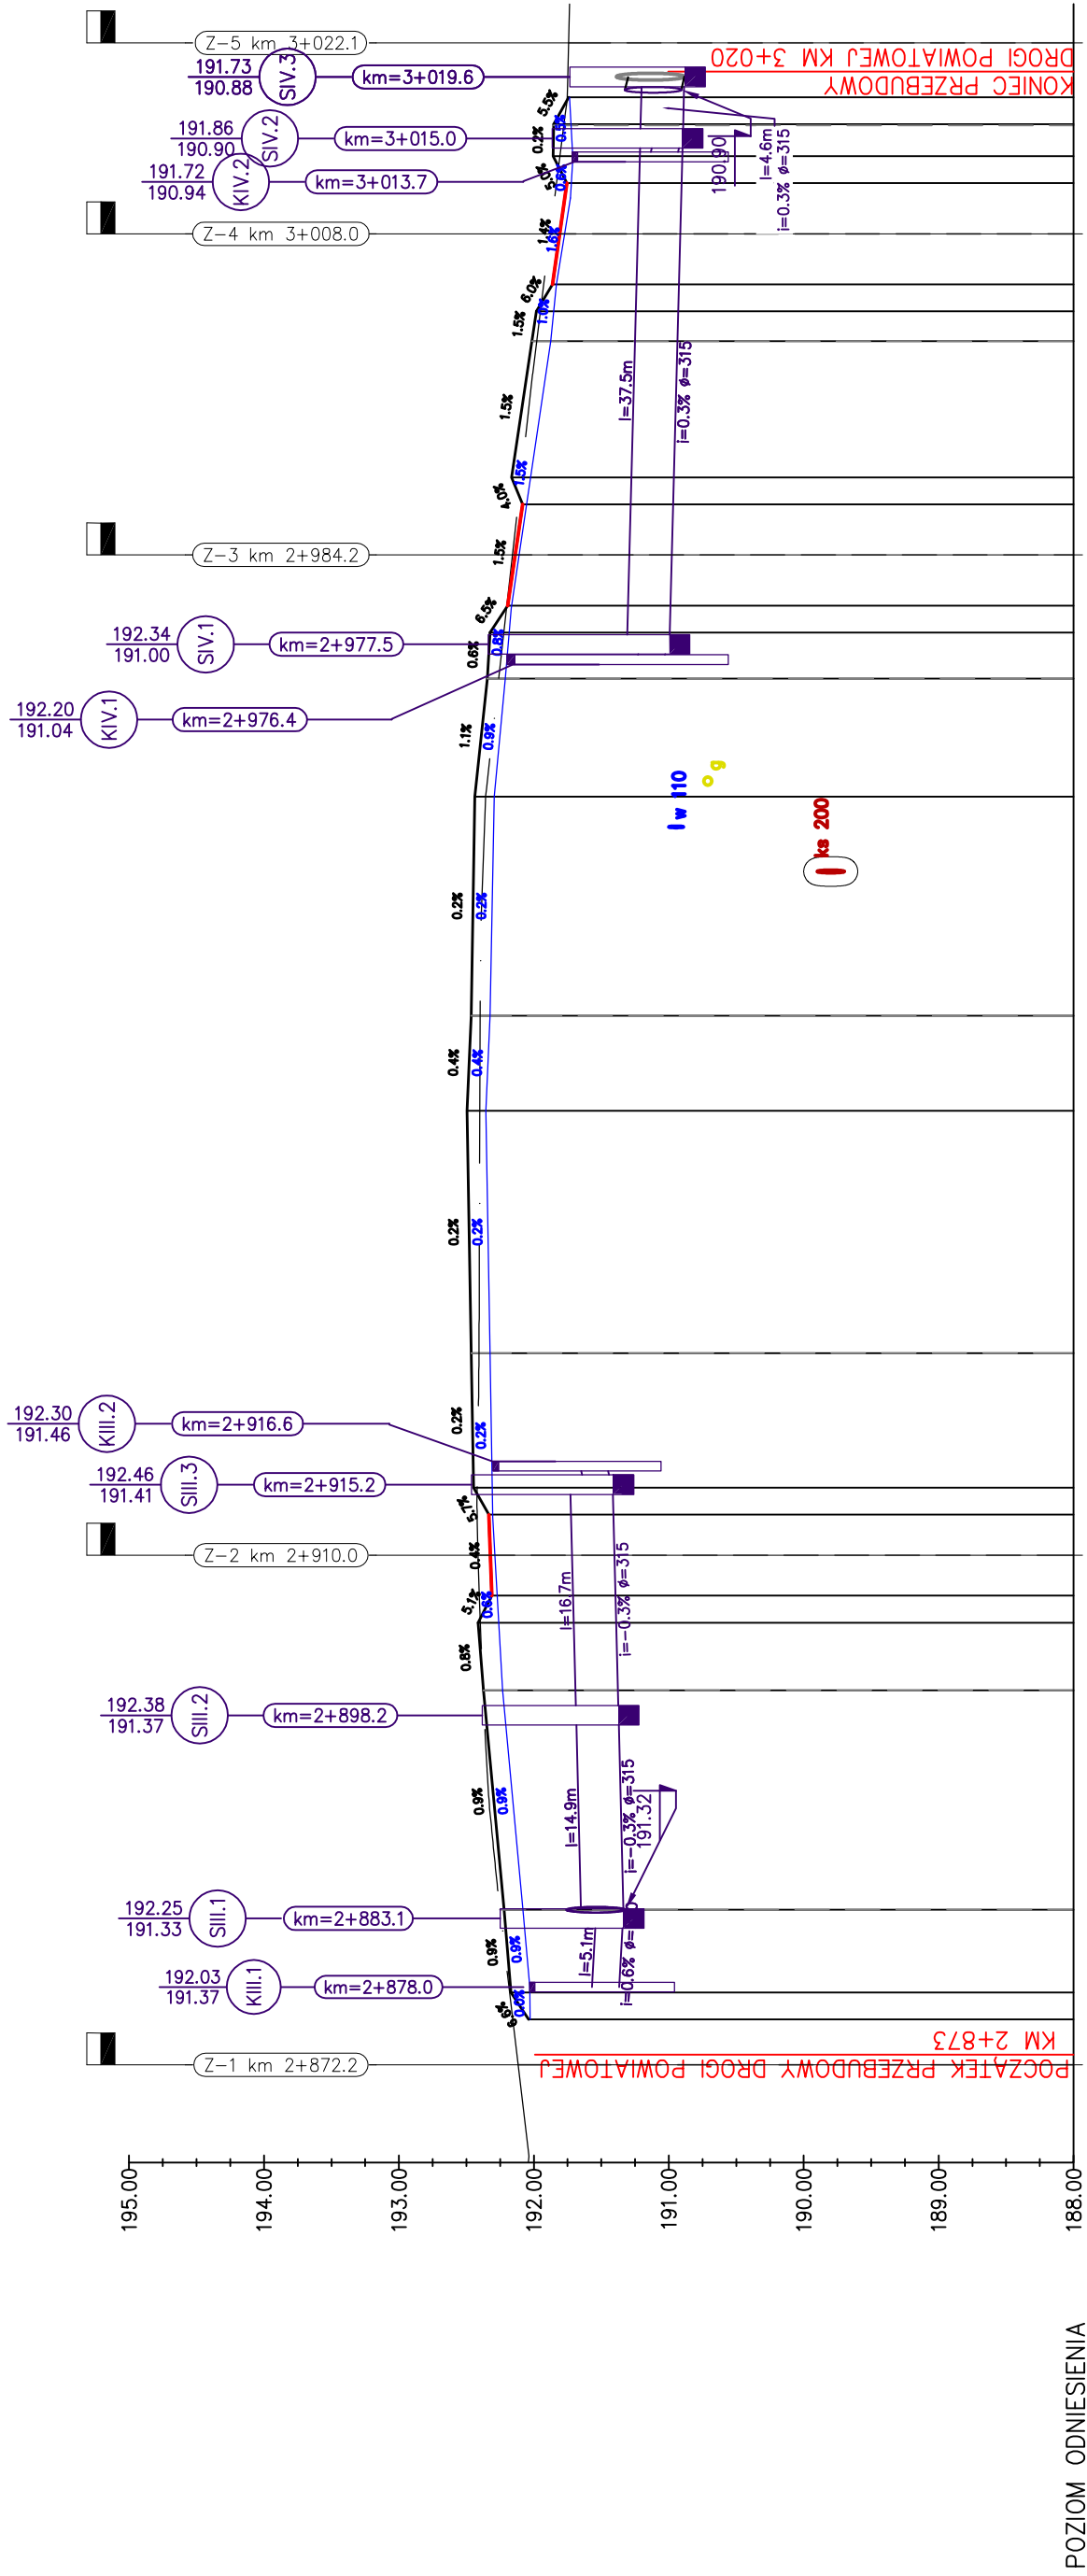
Z−5 km 3+022.1
191.73
190.88
SIV.3
km=3+019.6
DROGI POWIATOWEJ KM 3+020
KONIEC PRZEBUDOWY
191.86
190.90
SIV.2
km=3+015.0
191.72
190.94
KIV.2
km=3+013.7
190.90
l=4.6m
i=0.3% ø=315
Z−4 km 3+008.0
5.5%
0.2%
5.0%
1.4%
6.0%
1.5%
1.5%
4.0%
1.5%
6.5%
l=37.5m
i=0.3% ø=315
Z−3 km 2+984.2
192.34
191.00
SIV.1
km=2+977.5
192.20
191.04
KIV.1
km=2+976.4
0.6%
1.1%
0.9%
l w 110
g
ks 200
0.2%
0.2%
0.4%
0.4%
0.2%
0.2%
0.2%
0.2%
192.30
191.46
KIII.2
km=2+916.6
192.46
191.41
SIII.3
km=2+915.2
5.1%
Z−2 km 2+910.0
0.4%
3.1%
0.8%
l=16.7m
i=−0.3% ø=315
192.38
191.37
SIII.2
km=2+898.2
0.9%
0.9%
l=14.9m
i=−0.3% ø=315
191.32
192.25
191.33
SIII.1
km=2+883.1
0.9%
0.9%
l=5.1m
i=0.6% ø=
192.03
191.37
KIII.1
km=2+878.0
KM 2+873
POCZĄTEK PRZEBUDOWY DROGI POWIATOWEJ
Z−1 km 2+872.2
195.00
194.00
193.00
192.00
191.00
190.00
189.00
188.00
POZIOM ODNIESIENIA